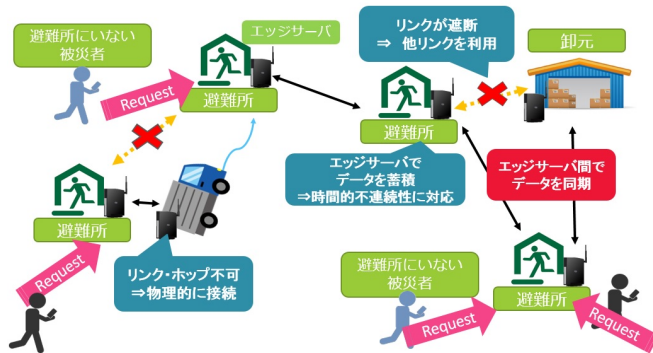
避難所にいない
被災者

Request

避難所

エッジサーバ

リンクが遮断
⇒ 他リンクを利用

卸元

避難所

エッジサーバで
データを蓄積
⇒時間的不連続性に対応

エッジサーバ間で
データを同期

避難所

Request

リンク・ホップ不可
⇒物理的に接続

避難所にいない
被災者

Request

避難所

Request